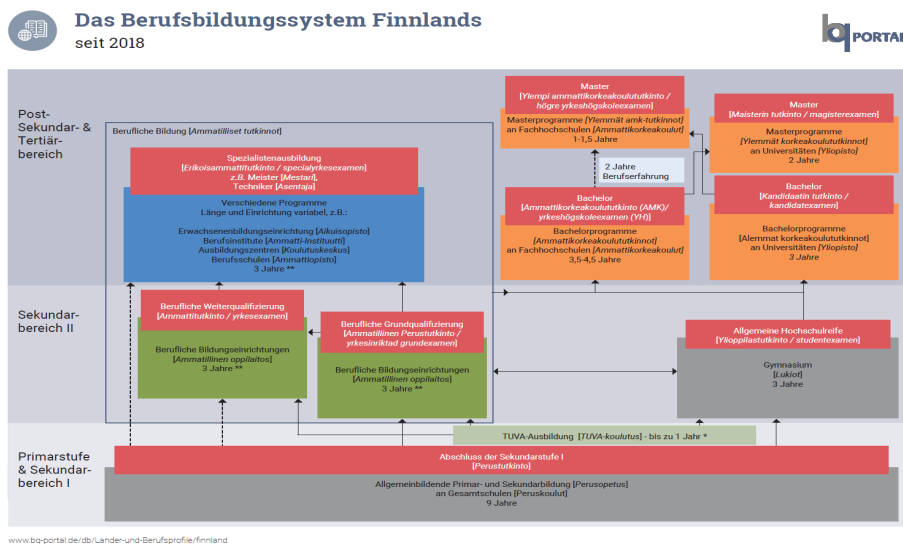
Das Berufsbildungssystem Finnlands
seit 2018

bq PORTAL

Post-Sekundar- & Tertiärbereich

Berufliche Bildung [Ammatilliset tutkinnot]

Spezialistenausbildung
[Erikoisammattitutkinto / specialyrkesexamen]
z.B. Meister [Mestari],
Techniker [Asentaja]

Verschiedene Programme
Länge und Einrichtung variabel, z.B.:

Erwachsenenbildungseinrichtung [Aikuisopisto]
Berufsinstitute [Ammatti-Instituutti]
Ausbildungszentren [Koulutuskeskus]
Berufsschulen [Ammattiopisto]
3 Jahre **

Master
[Ylempi ammattikorkeakoulututkinto / högre yrkeshögskoleexamen]

Masterprogramme [Ylemmät amk-tutkinnot]
an Fachhochschulen [Ammattikorkeakoulut]
1-1,5 Jahre

2 Jahre
Berufserfahrung

Bachelor
[Ammattikorkeakoulututkinto (AMK)/ yrkeshögskoleexamen (YH)]

Bachelorprogramme
[Ammattikorkeakoulututkinnot]
an Fachhochschulen [Ammattikorkeakoulut]
3,5-4,5 Jahre

Master
[Maisterin tutkinto / magisterexamen]

Masterprogramme
[Ylemmät korkeakoulututkinnot]
an Universitäten [Yliopisto]
2 Jahre

Bachelor
[Kandidaatin tutkinto / kandidatexamen]

Bachelorprogramme
[Alemmat korkeakoulututkinnot]
an Universitäten [Yliopisto]
3 Jahre

Sekundarbereich II

Berufliche Weiterqualifizierung
[Ammattitutkinto / yrkesexamen]

Berufliche Bildungseinrichtungen
[Ammatillinen oppilaitos]
3 Jahre **

Berufliche Grundqualifizierung
[Ammatillinen Perustutkinto / yrkesinriktad grundexamen]

Berufliche Bildungseinrichtungen
[Ammatillinen oppilaitos]
3 Jahre **

Allgemeine Hochschulreife
[Ylioppilastutkinto / studentexamen]

Gymnasium
[Lukiot]
3 Jahre

TUVA-Ausbildung [TUVA-koulutus] - bis zu 1 Jahr *

Primarstufe & Sekundarbereich I

Abschluss der Sekundarstufe I
[Perustutkinto]

Allgemeinbildende Primar- und Sekundarbildung [Perusopetus]
an Gesamtschulen [Peruskoulut]
9 Jahre

www.bq-portal.de/db/Länder-und-Berufsprofile/finnland